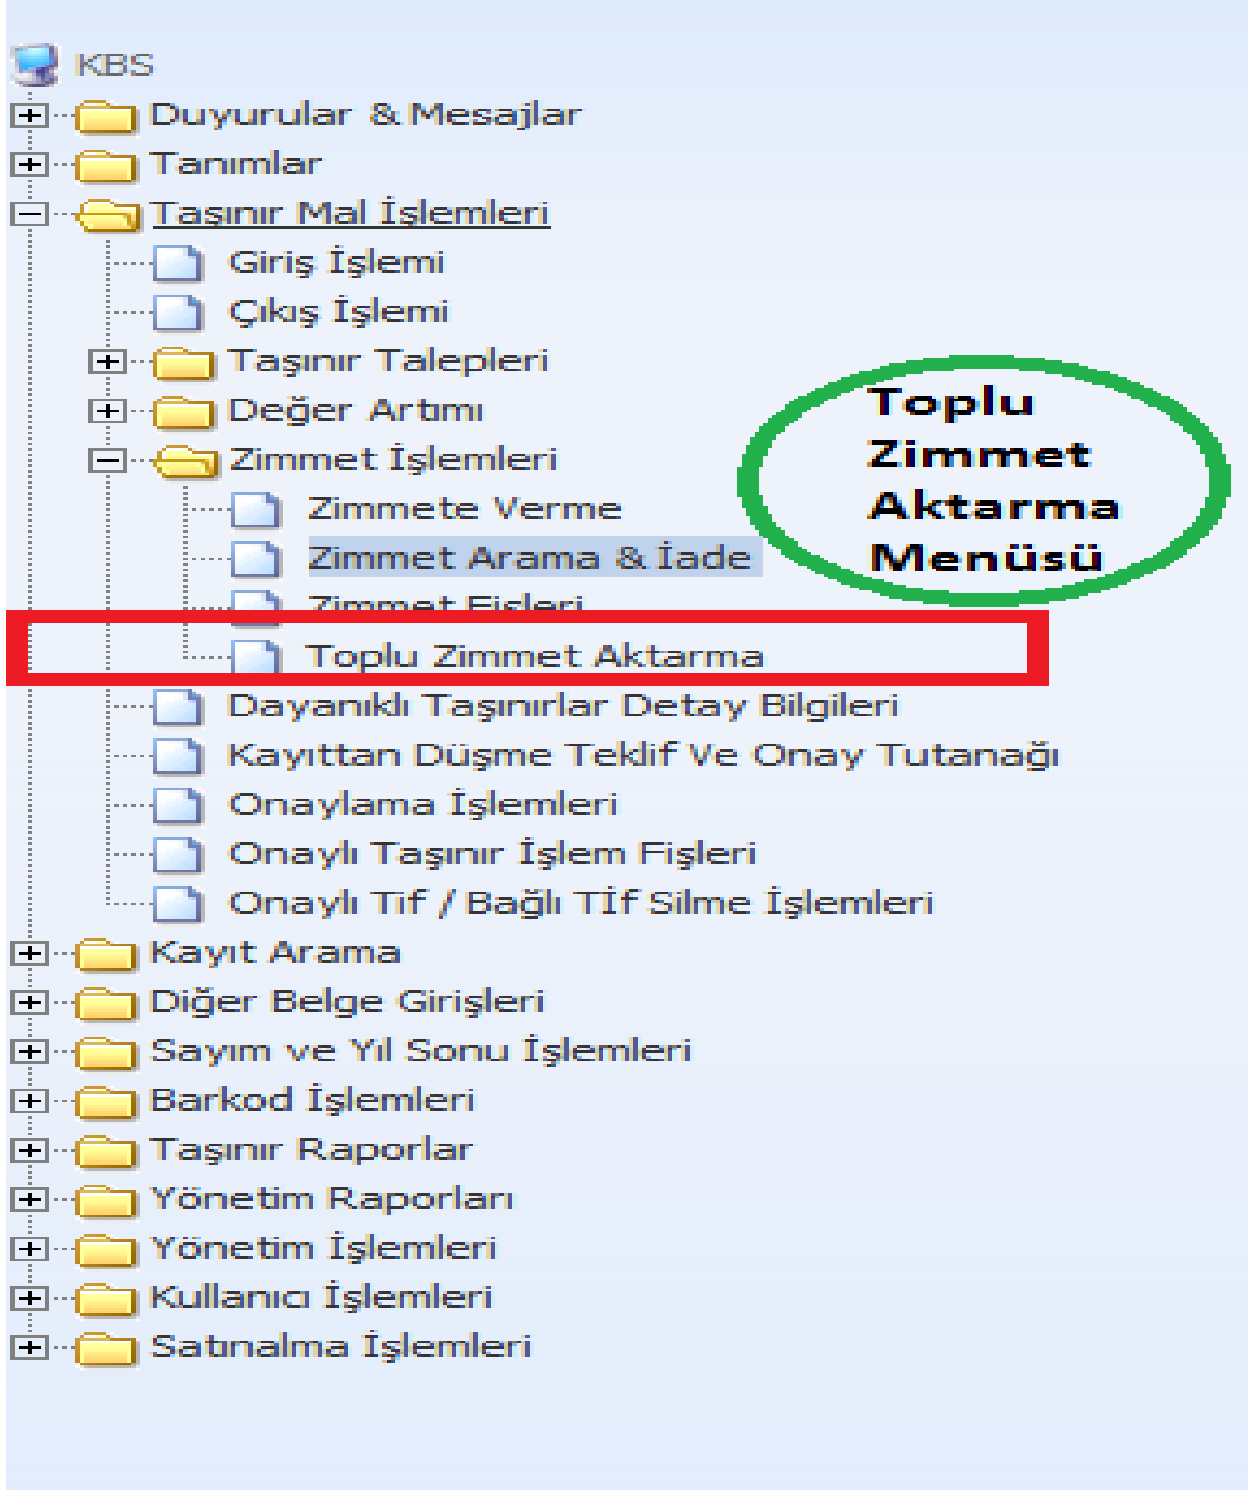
KBS
Duyurular & Mesajlar
Tanımlar
Taşınır Mal İşlemleri
Giriş İşlemi
Çıkış İşlemi
Taşınır Talepleri
Değer Artımı
Zimmet İşlemleri
Zimmete Verme
Zimmet Arama & İade
Zimmet Fişleri
Toplu Zimmet Aktarma
Dayanıklı Taşınırlar Detay Bilgileri
Kayıttan Düşme Teklif Ve Onay Tutanağı
Onaylama İşlemleri
Onaylı Taşınır İşlem Fişleri
Onaylı Tif / Bağlı TİF Silme İşlemleri
Kayıt Arama
Diğer Belge Girişleri
Sayım ve Yıl Sonu İşlemleri
Barkod İşlemleri
Taşınır Raporlar
Yönetim Raporları
Yönetim İşlemleri
Kullanıcı İşlemleri
Satınalma İşlemleri

Toplu Zimmet Aktarma Menüsü